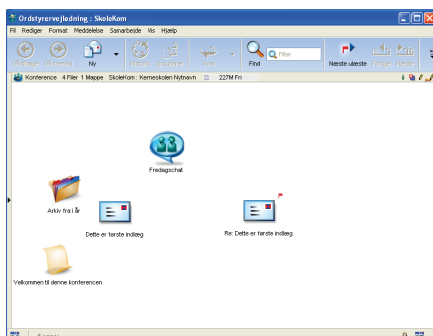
Ordstyrervejledning : SkoleKom

Fil Rediger Format Meddelelse Samarbejde Vis Hjælp

Tilbage Fremad Ny Hent Opdater Læst Find Filter Næste ulæste Forrige ulæste

Konference 4 Filer 1 Mappe SkoleKom : Kerneskolen Nytnavn 227M Fri

Fredagschat

Arkiv fra i år

Dette er første indlæg

Re: Dette er første indlæg

Velkommen til denne konferencen